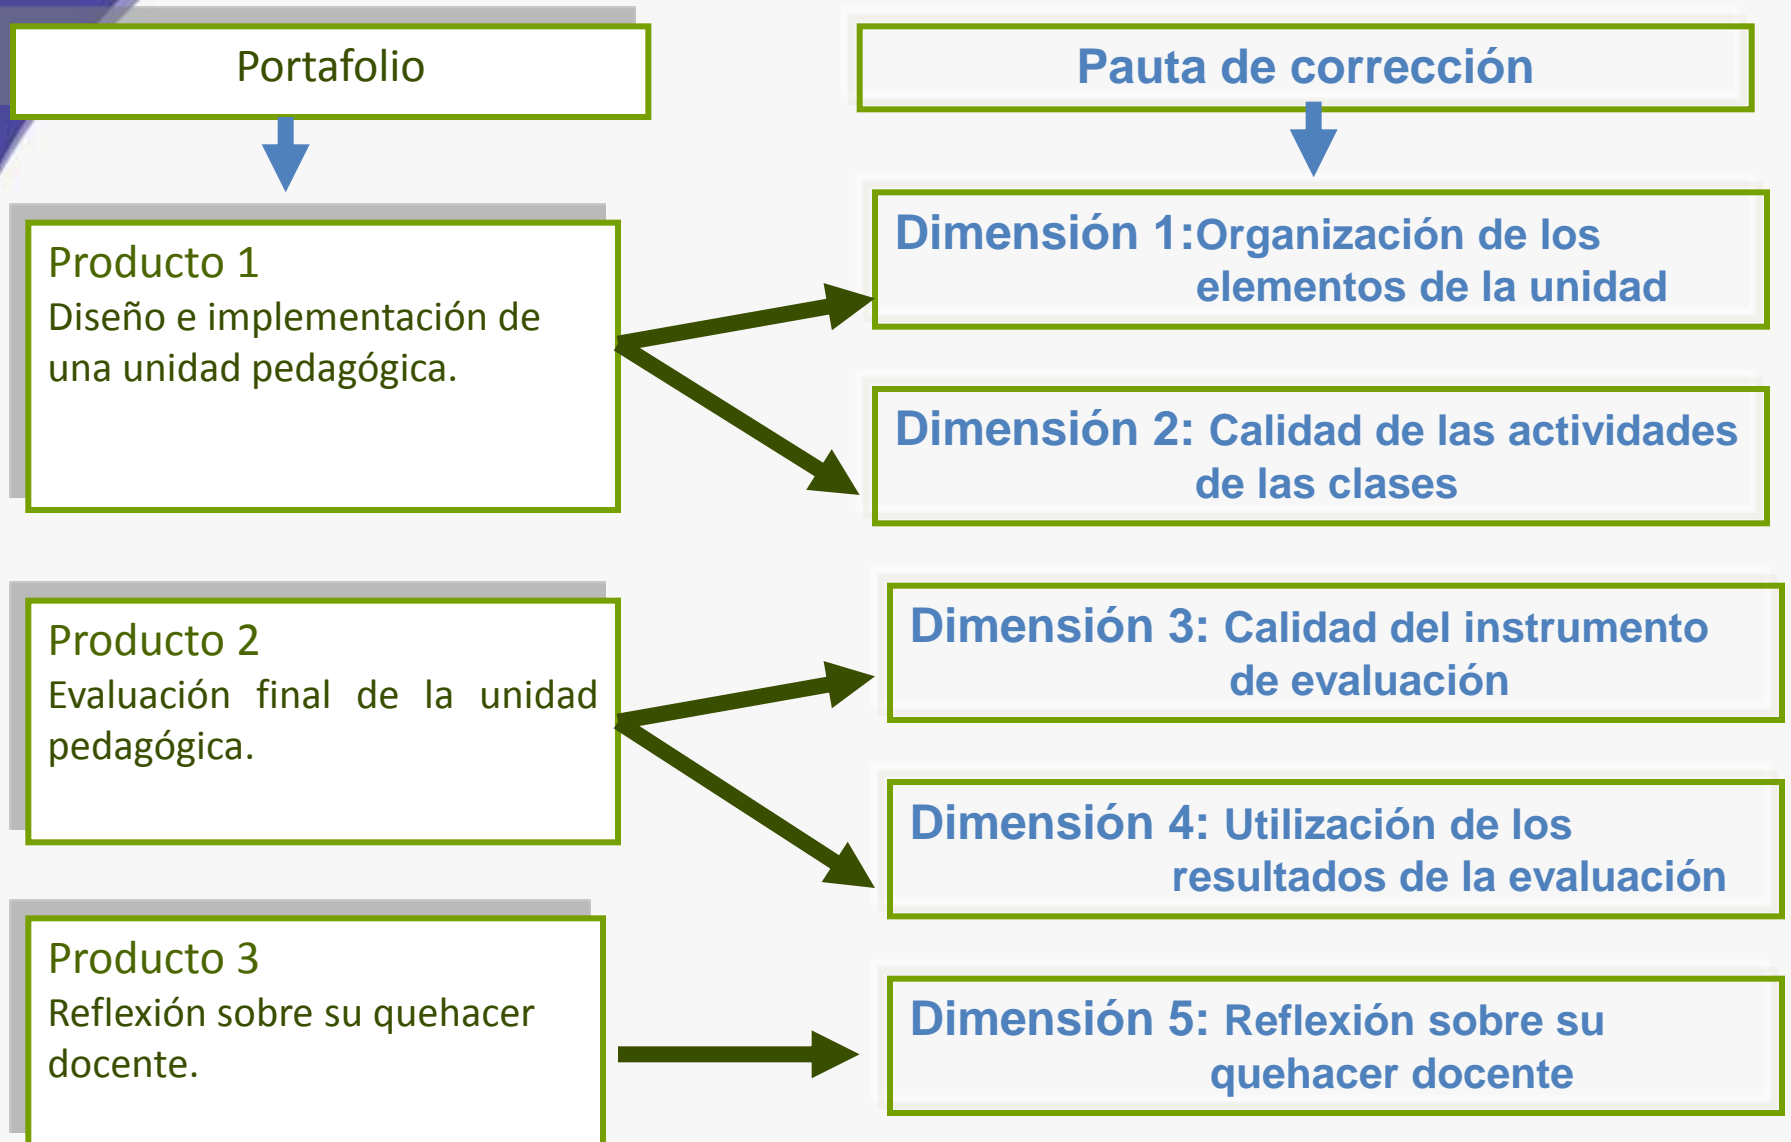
Portafolio

Pauta de corrección

Producto 1
Diseño e implementación de una unidad pedagógica.

Dimensión 1:Organización de los elementos de la unidad

Dimensión 2: Calidad de las actividades de las clases

Producto 2
Evaluación final de la unidad pedagógica.

Dimensión 3: Calidad del instrumento de evaluación

Dimensión 4: Utilización de los resultados de la evaluación

Producto 3
Reflexión sobre su quehacer docente.

Dimensión 5: Reflexión sobre su quehacer docente